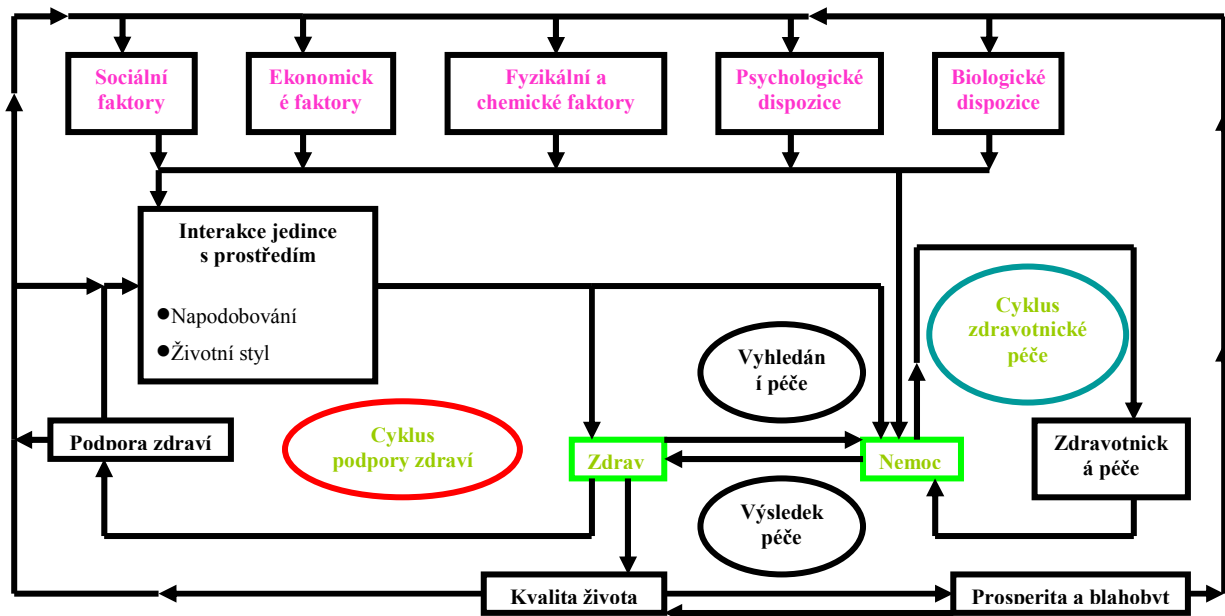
Sociální faktory

Ekonomické faktory

Fyzikální a chemické faktory

Psychologické dispozice

Biologické dispozice

Interakce jedince s prostředím

Napodobování

Životní styl

Cyklus zdravotnické péče

Vyhledání péče

Podpora zdraví

Cyklus podpory zdraví

Zdrav

Nemoc

Zdravotnická péče

Výsledek péče

Kvalita života

Prosperita a blahobyt